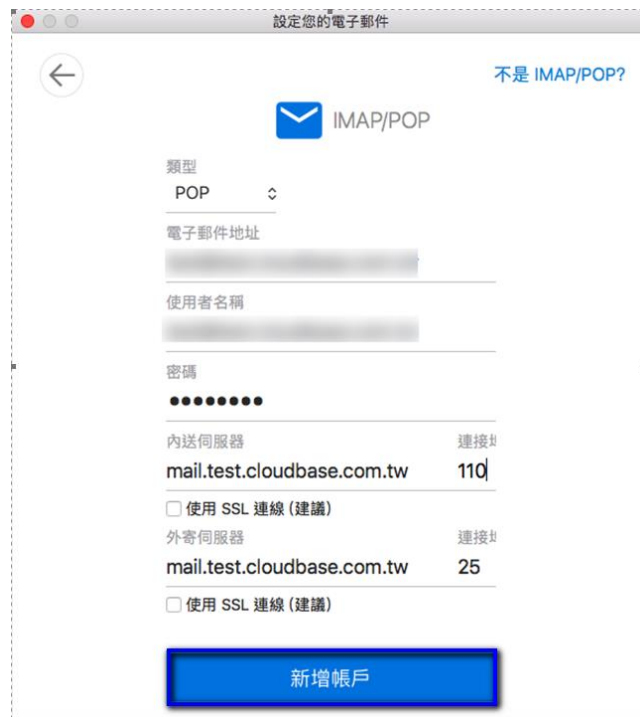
設定您的電子郵件

不是 IMAP/POP?

IMAP/POP

類型
POP

電子郵件地址
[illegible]

使用者名稱
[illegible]

密碼
••••••••

內送伺服器
mail.test.cloudbase.com.tw

連接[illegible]
110

使用 SSL 連線 (建議)

外寄伺服器
mail.test.cloudbase.com.tw

連接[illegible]
25

使用 SSL 連線 (建議)

新增帳戶